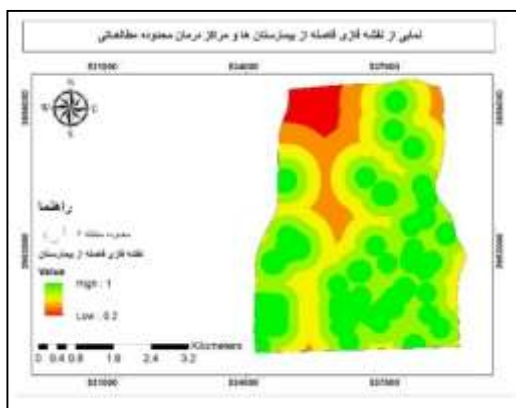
نمایی از نقشه فازی فاصله از بیمارستان ها و مراکز درمان محدوده مطالعاتی

531000
534000
537000

N
W E
S

راهنما

محدوده منطقه ۲

نقشه فازی فاصله از بیمارستان

Value

High : 1

Low : 0.2

0 0.4 0.8 1.6 2.4 3.2 Kilometers

531000
534000
537000